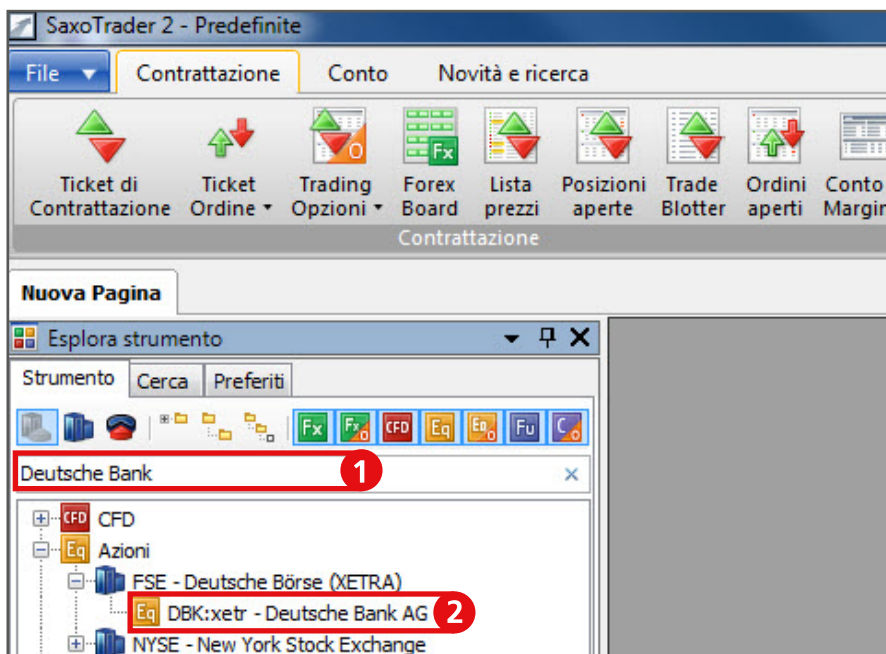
SaxoTrader 2 - Predefinite

File

Contrattazione

Conto

Novità e ricerca

Ticket di Contrattazione

Ticket Ordine

Trading Opzioni

Forex Board

Lista prezzi

Posizioni aperte

Trade Blotter

Ordini aperti

Conto Margin

Contrattazione

Nuova Pagina

Esplora strumento

Strumento

Cerca

Preferiti

Fx Fx CFD Eq Eq Fu C

Deutsche Bank

1

CFD CFD

Eq Azioni

FSE - Deutsche Börse (XETRA)

Eq DBK:xetr - Deutsche Bank AG

2

NYSE - New York Stock Exchange